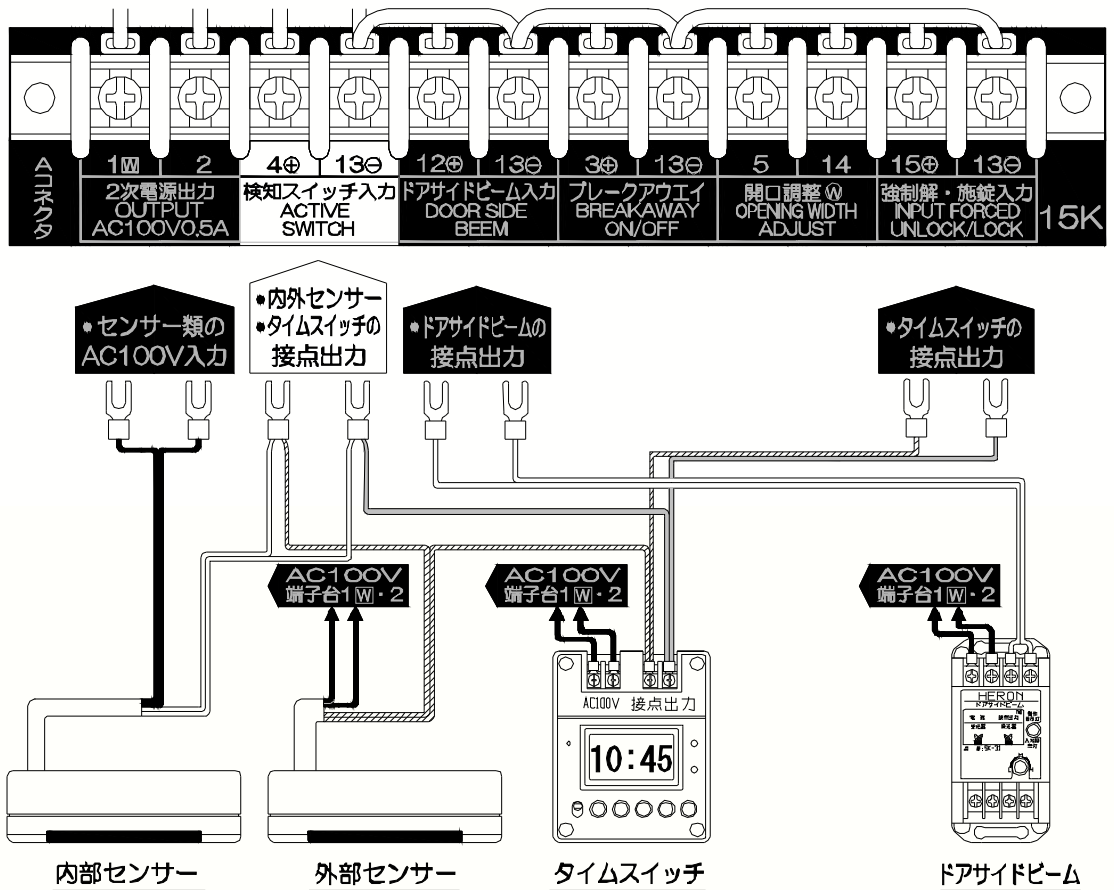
Aコネクタ

| 1W | 2 | 4⊕ | 13⊖ | 12⊕ | 13⊖ | 3⊕ | 13⊖ | 5 | 14 | 15⊕ | 13⊖ |
|---|---|---|---|---|---|---|---|---|---|---|---|
| 2次電源出力 OUTPUT AC100V0.5A | | 検知スイッチ入力 ACTIVE SWITCH | | ドアサイドビーム入力 DOOR SIDE BEEM | | ブレークアウエイ BREAKAWAY ON/OFF | | 開口調整 W OPENING WIDTH ADJUST | | 強制解・施錠入力 INPUT FORCED UNLOCK/LOCK | |

15K

●センサー類の AC100V入力

●内外センサー ●タイムスイッチの 接点出力

●ドアサイドビームの 接点出力

●タイムスイッチの 接点出力

AC100V 端子台1W・2

AC100V 端子台1W・2

AC100V 端子台1W・2

AC100V 接点出力

10:45

HERON
ドアサイドビーム

内部センサー

外部センサー

タイムスイッチ

ドアサイドビーム